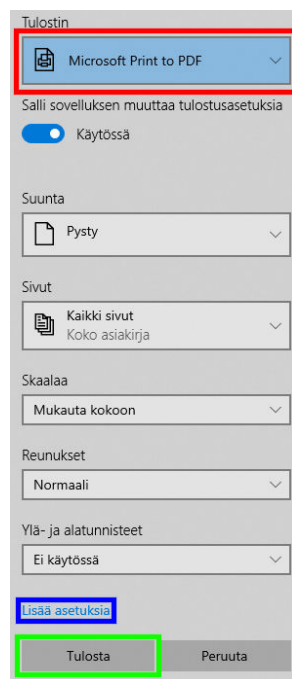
Tulostin

Microsoft Print to PDF

Salli sovelluksen muuttaa tulostusasetuksia

Käytössä

Suunta

Pysty

Sivut

Kaikki sivut
Koko asiakirja

Skaalaa

Mukauta kokoon

Reunukset

Normaali

Ylä- ja alatunnisteet

Ei käytössä

Lisää asetuksia

Tulosta

Peruuta